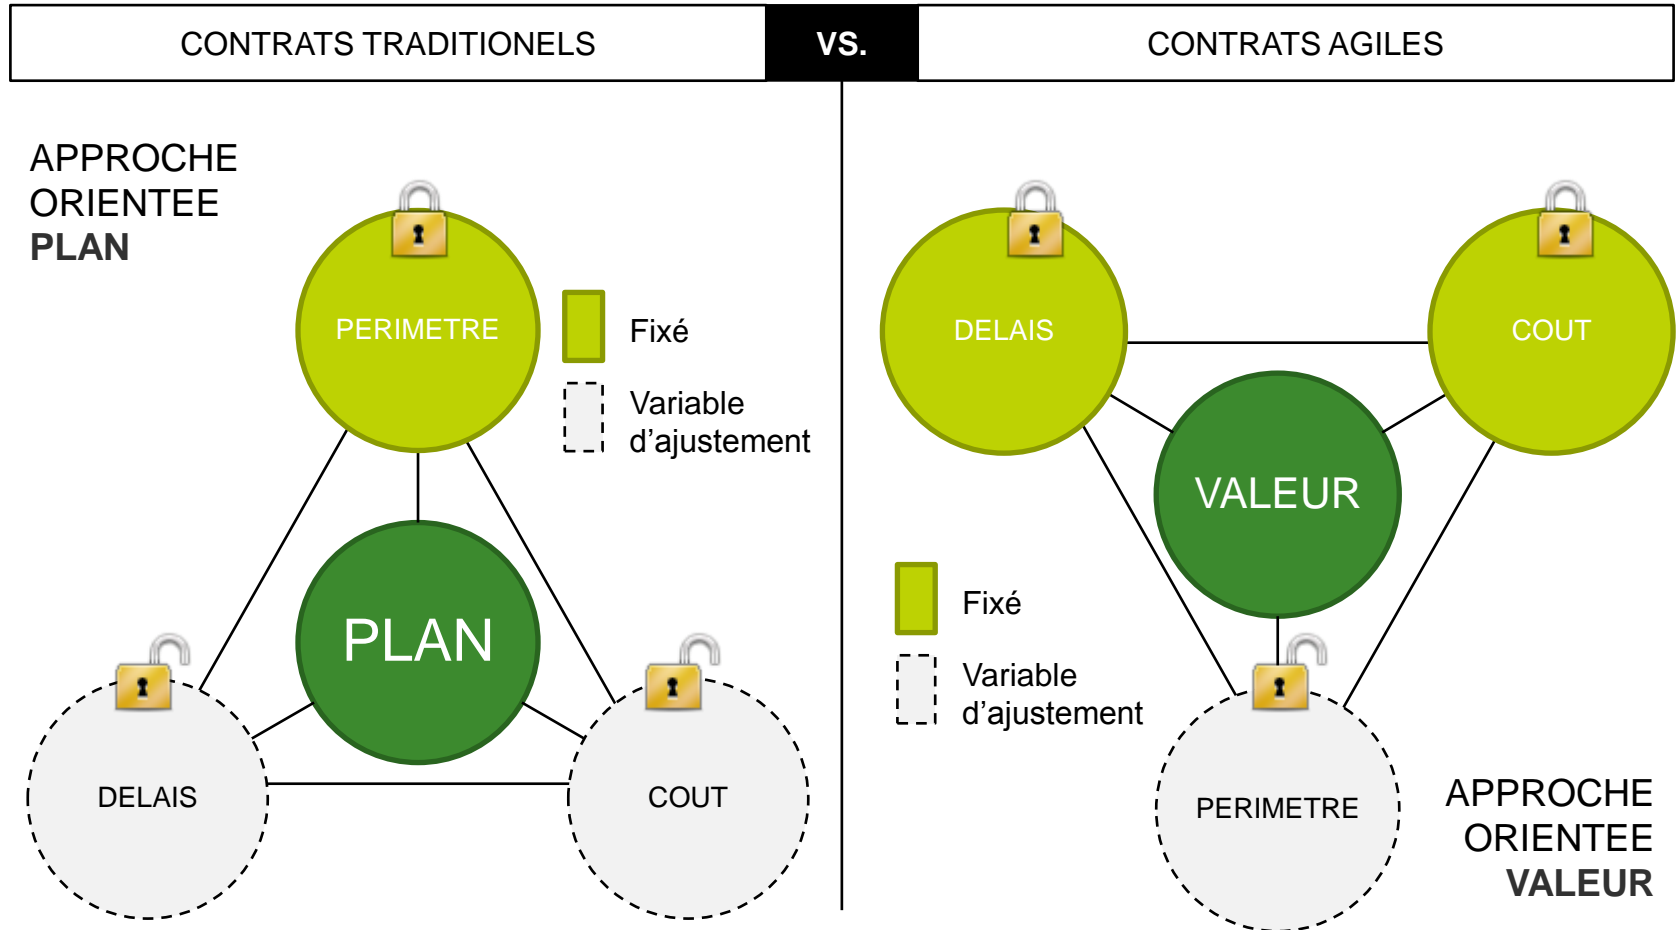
CONTRATS TRADITIONELS

VS.

CONTRATS AGILES

APPROCHE ORIENTEE **PLAN**

PERIMETRE

Fixé

Variable d'ajustement

PLAN

DELAIS

COUT

DELAIS

COUT

VALEUR

Fixé

Variable d'ajustement

PERIMETRE

APPROCHE ORIENTEE **VALEUR**